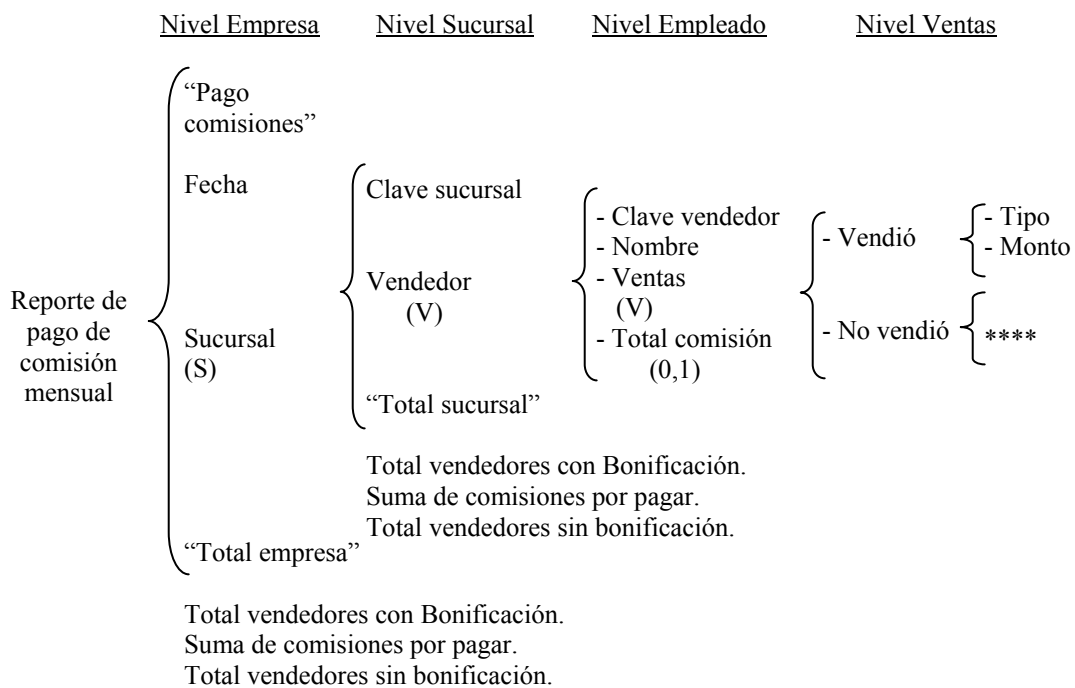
Nivel Empresa Nivel Sucursal Nivel Empleado Nivel Ventas

Reporte de pago de comisión mensual

“Pago comisiones”

Fecha

Sucursal (S)

Clave sucursal

Vendedor (V)

- Clave vendedor
- Nombre
- Ventas (V)
- Total comisión (0,1)

- Vendió

- Tipo
- Monto

- No vendió

****

“Total sucursal”

Total vendedores con Bonificación.
Suma de comisiones por pagar.
Total vendedores sin bonificación.

“Total empresa”

Total vendedores con Bonificación.
Suma de comisiones por pagar.
Total vendedores sin bonificación.